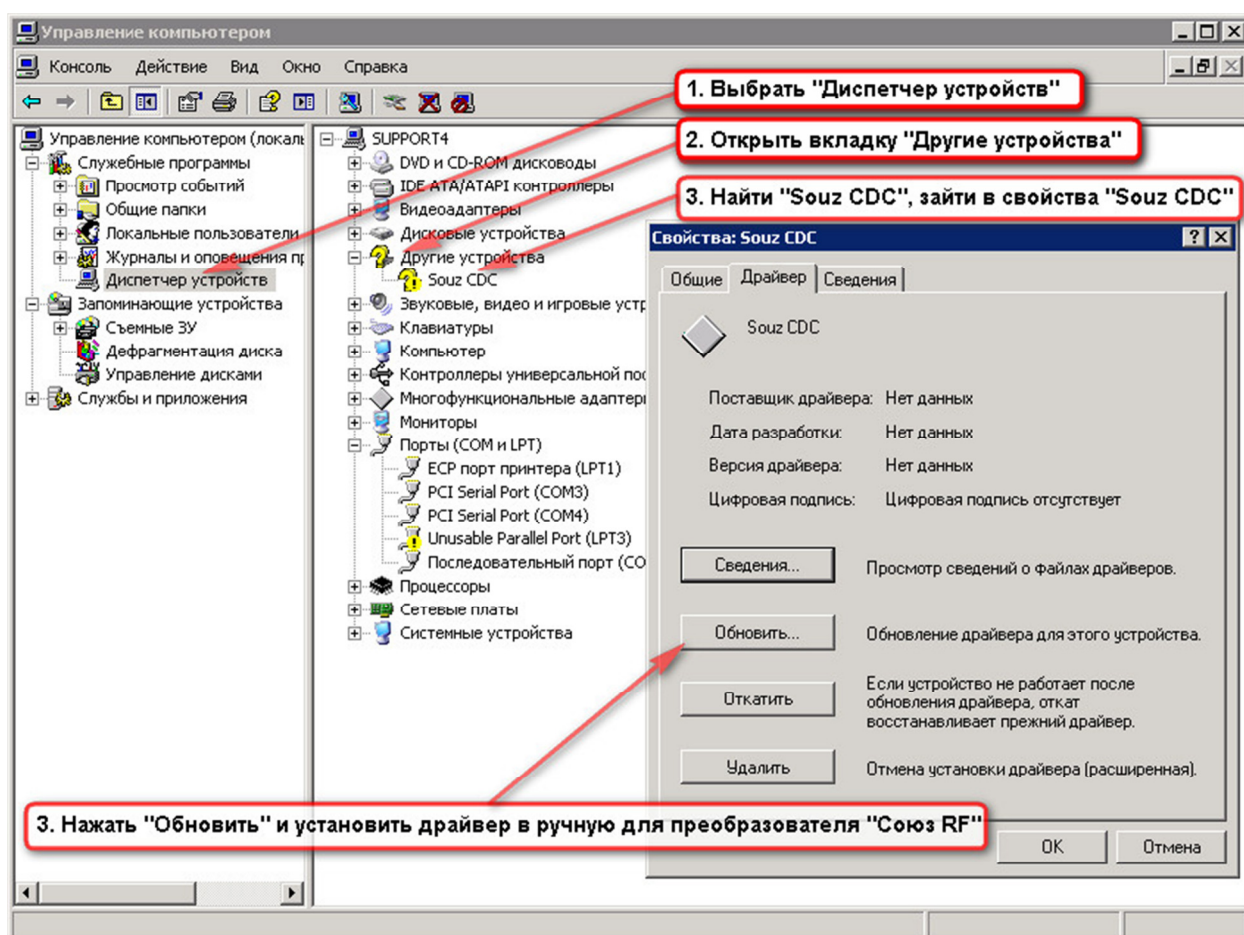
Управление компьютером

Консоль Действие Вид Окно Справка

1. Выбрать "Диспетчер устройств"

2. Открыть вкладку "Другие устройства"

3. Найти "Souz CDC", зайти в свойства "Souz CDC"

Управление компьютером (локаль
Служебные программы
Просмотр событий
Общие папки
Локальные пользователи
Журналы и оповещения пр
Диспетчер устройств
Запоминающие устройства
Съемные ЗУ
Дефрагментация диска
Управление дисками
Службы и приложения

SUPPORT4
DVD и CD-ROM дисководы
IDE ATA/ATAPI контроллеры
Видеоадаптеры
Дисковые устройства
Другие устройства
Souz CDC
Звуковые, видео и игровые устр
Клавиатуры
Компьютер
Контроллеры универсальной пос
Многофункциональные адаптер
Мониторы
Порты (COM и LPT)
ECP порт принтера (LPT1)
PCI Serial Port (COM3)
PCI Serial Port (COM4)
Unusable Parallel Port (LPT3)
Последовательный порт (CO
Процессоры
Сетевые платы
Системные устройства

Свойства: Souz CDC

Общие Драйвер Сведения

Souz CDC

Поставщик драйвера: Нет данных
Дата разработки: Нет данных
Версия драйвера: Нет данных
Цифровая подпись: Цифровая подпись отсутствует

Сведения... Просмотр сведений о файлах драйверов.

Обновить... Обновление драйвера для этого устройства.

Откатить Если устройство не работает после обновления драйвера, откат восстанавливает прежний драйвер.

Удалить Отмена установки драйвера (расширенная).

3. Нажать "Обновить" и установить драйвер в ручную для преобразователя "Союз RF"

OK Отмена